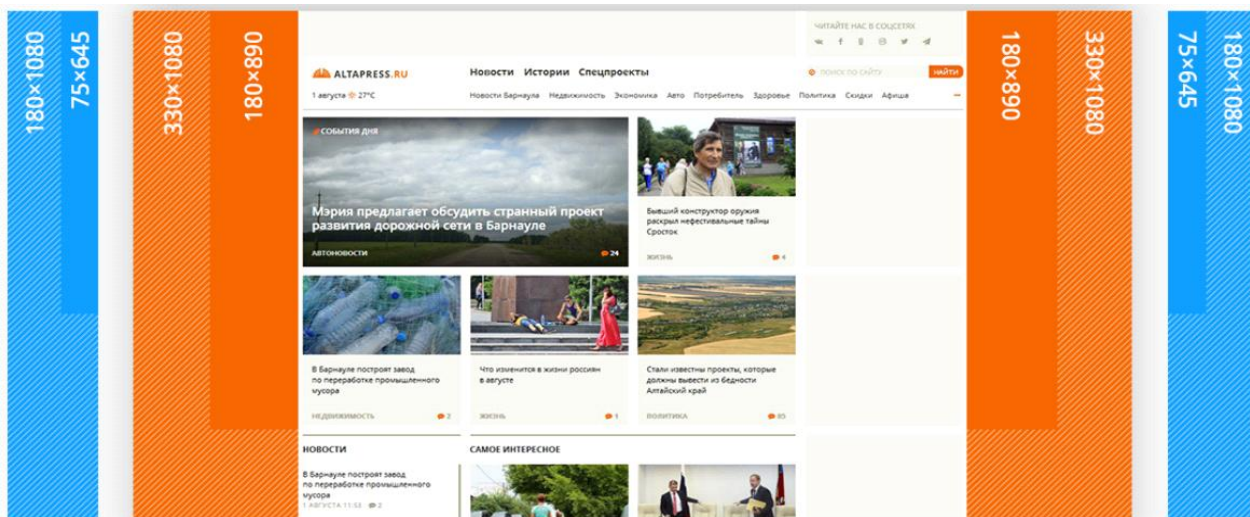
180×1080
75×645
330×1080
180×890

ЧИТАЙТЕ НАС В СОЦСЕТЯХ

ALTAPRESS.RU
1 августа 27°C

Новости Истории Спецпроекты

ПОИСК ПО САЙТУ НАЙТИ

Новости Барнаула Недвижимость Экономика Авто Потребитель Здоровье Политика Скидки Афиша

СОБЫТИЯ ДНЯ
Мэрия предлагает обсудить странный проект развития дорожной сети в Барнауле
АВТОНОВОСТИ 24

Бывший конструктор оружия раскрыл нефестивальные тайны Сросток
ЖИЗНЬ 4

В Барнауле построят завод по переработке промышленного мусора
НЕДВИЖИМОСТЬ 2

Что изменится в жизни россиян в августе
ЖИЗНЬ 1

Стали известны проекты, которые должны вывести из бедности Алтайский край
ПОЛИТИКА 85

НОВОСТИ
В Барнауле построят завод по переработке промышленного мусора
1 АВГУСТА 11:53 2

САМОЕ ИНТЕРЕСНОЕ

180×890
330×1080
75×645
180×1080